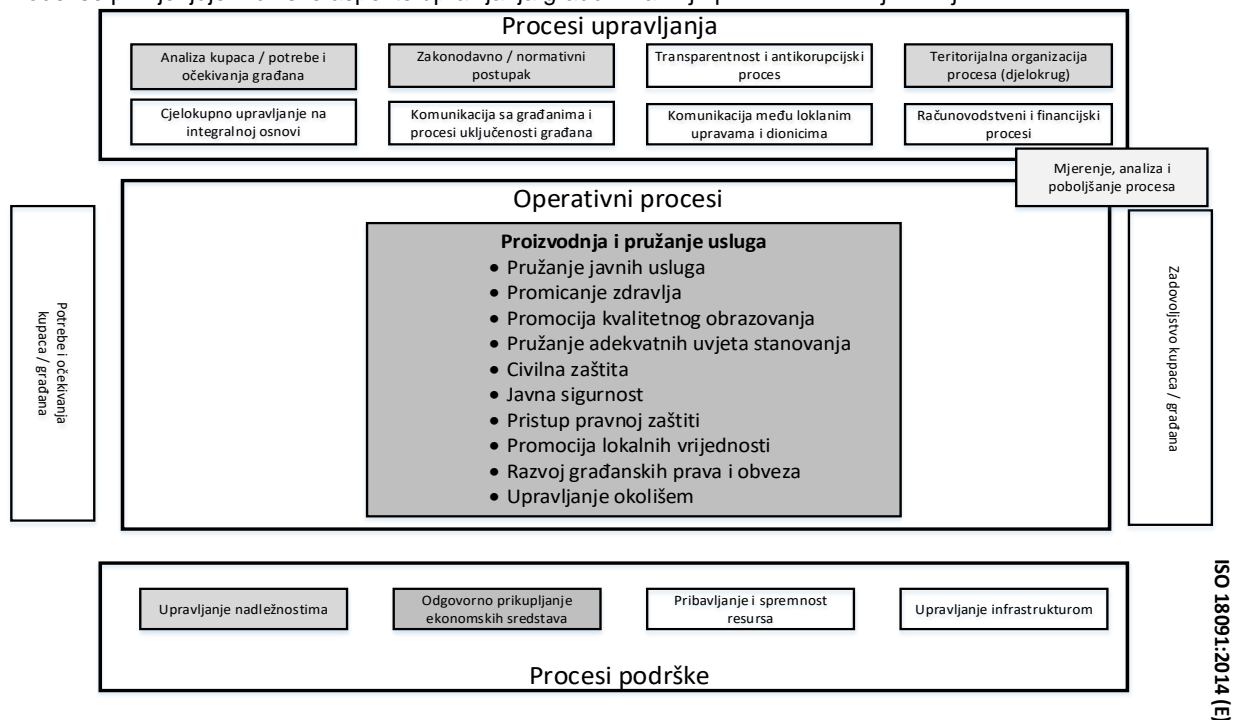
Procesi upravljanja

Analiza kupaca / potrebe i očekivanja građana

Zakonodavno / normativni postupak

Transparentnost i antikorupcijski proces

Teritorijalna organizacija procesa (djelokrug)

Cjelokupno upravljanje na integralnoj osnovi

Komunikacija sa građanima i procesi uključenosti građana

Komunikacija među loklanim upravama i dionicima

Računovodstveni i financijski procesi

Mjerenje, analiza i poboljšanje procesa

Operativni procesi

Potrebe i očekivanja kupaca / građana

**Proizvodnja i pružanje usluga**
• Pružanje javnih usluga
• Promicanje zdravlja
• Promocija kvalitetnog obrazovanja
• Pružanje adekvatnih uvjeta stanovanja
• Civilna zaštita
• Javna sigurnost
• Pristup pravnoj zaštiti
• Promocija lokalnih vrijednosti
• Razvoj građanskih prava i obveza
• Upravljanje okolišem

Zadovoljstvo kupaca / građana

Upravljanje nadležnostima

Odgovorno prikupljanje ekonomskih sredstava

Pribavljanje i spremnost resursa

Upravljanje infrastrukturom

Procesi podrške

ISO 18091:2014 (E)